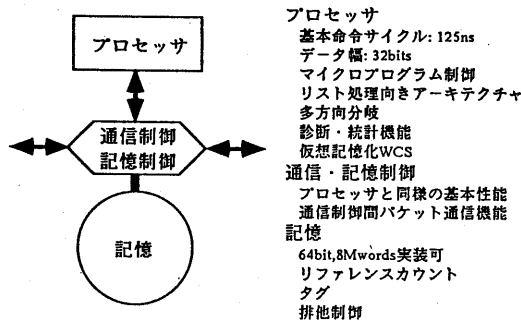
プロセッサ

通信制御
記憶制御

記憶

プロセッサ
基本命令サイクル: 125ns
データ幅: 32bits
マイクロプログラム制御
リスト処理向きアーキテクチャ
多方向分岐
診断・統計機能
仮想記憶化WCS
通信・記憶制御
プロセッサと同様の基本性能
通信制御間パケット通信機能
記憶
64bit,8Mwords実装可
リファレンスカウント
タグ
排他制御